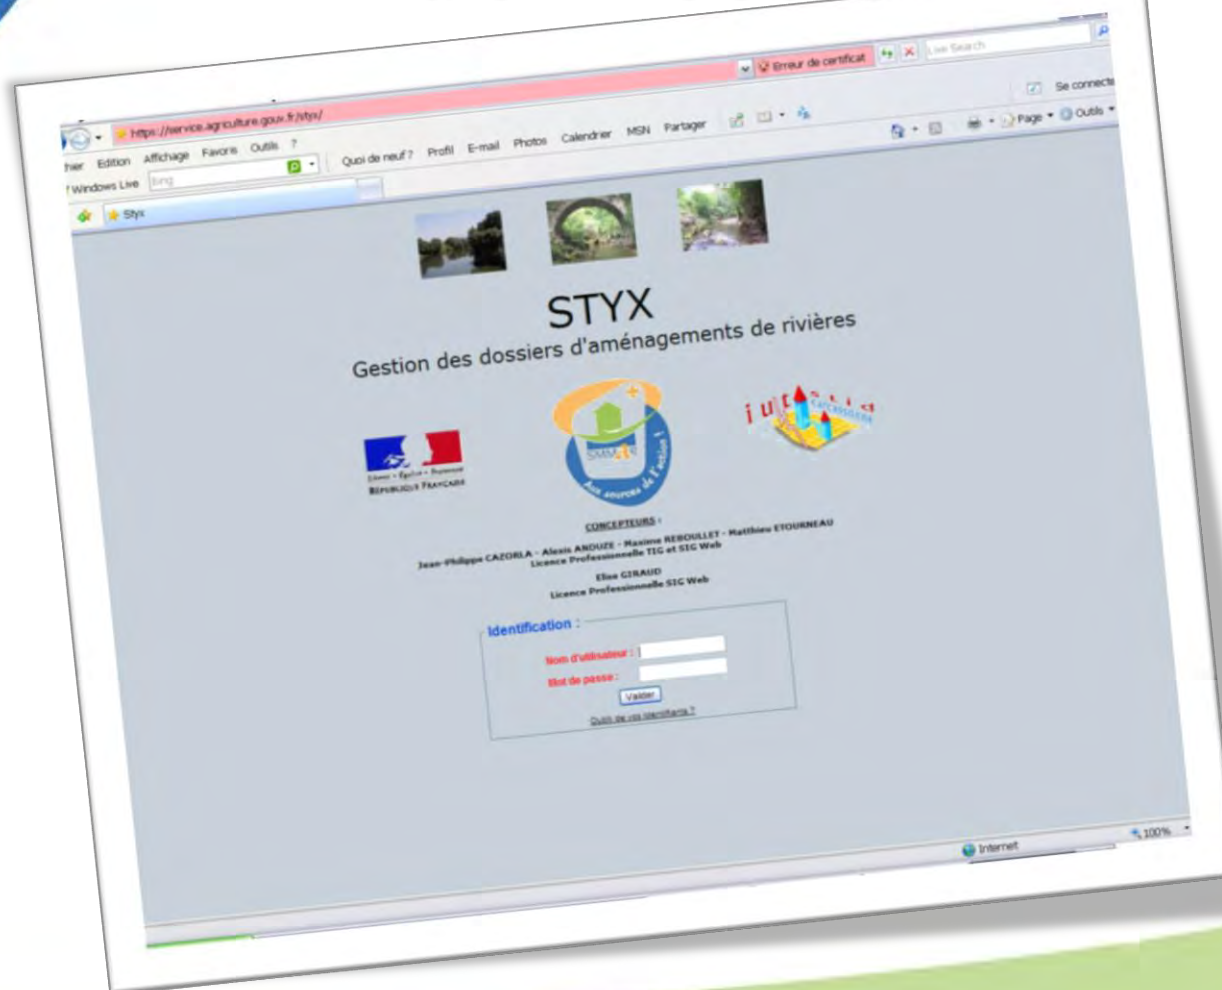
https://service.agriculture.gouv.fr/styx/
Erreur de certificat
Live Search
Se connecter
hier Edition Affichage Favoris Outils ?
Quoi de neuf ? Profil E-mail Photos Calendrier MSN Partager
Windows Live Bing
Page Outils
Styx

STYX
Gestion des dossiers d'aménagements de rivières

Liberté • Égalité • Fraternité
RÉPUBLIQUE FRANÇAISE

SMMAR
Aux sources de l'action !

iut Carcassonne

CONCEPTEURS :
Jean-Philippe CAZORLA - Alexis ANDUZE - Maxime REBOULLET - Matthieu ETOURNEAU
Licence Professionnelle TIG et SIG Web

Elisa GIRAUD
Licence Professionnelle SIG Web

Identification :
Nom d'utilisateur :
Mot de passe :
Valider
Oubli de vos identifiants ?

Internet
100%